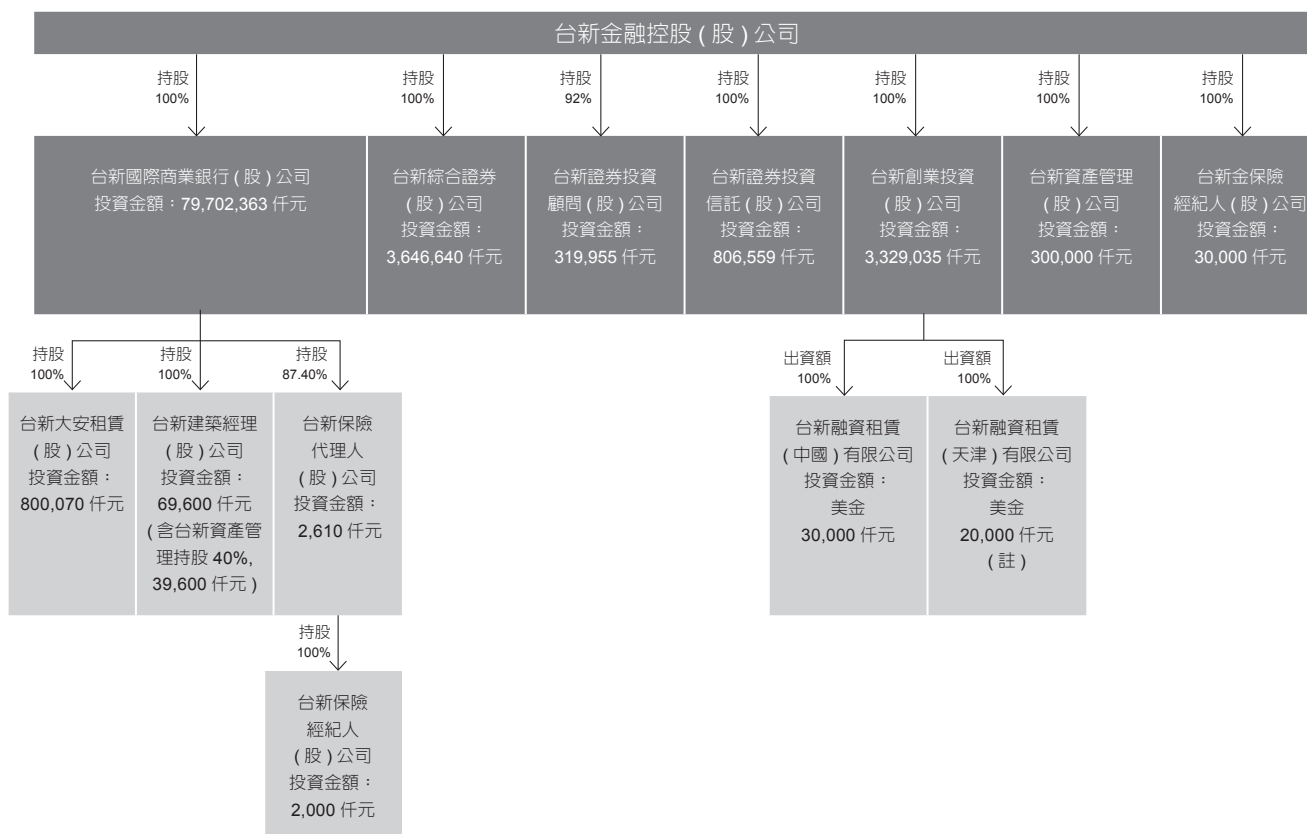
台新金融控股 ( 股 ) 公司

持股
100%

持股
100%

持股
92%

持股
100%

持股
100%

持股
100%

持股
100%

台新國際商業銀行 ( 股 ) 公司
投資金額：79,702,363 仟元

台新綜合證券
( 股 ) 公司
投資金額：
3,646,640 仟元

台新證券投資
顧問 ( 股 ) 公司
投資金額：
319,955 仟元

台新證券投資
信託 ( 股 ) 公司
投資金額：
806,559 仟元

台新創業投資
( 股 ) 公司
投資金額：
3,329,035 仟元

台新資產管理
( 股 ) 公司
投資金額：
300,000 仟元

台新金保險
經紀人 ( 股 ) 公司
投資金額：
30,000 仟元

持股
100%

持股
100%

持股
87.40%

台新大安租賃
( 股 ) 公司
投資金額：
800,070 仟元

台新建築經理
( 股 ) 公司
投資金額：
69,600 仟元
( 含台新資產管
理持股 40%,
39,600 仟元 )

台新保險
代理人
( 股 ) 公司
投資金額：
2,610 仟元

持股
100%

台新保險
經紀人
( 股 ) 公司
投資金額：
2,000 仟元

出資額
100%

出資額
100%

台新融資租賃
( 中國 ) 有限公司
投資金額：
美金
30,000 仟元

台新融資租賃
( 天津 ) 有限公司
投資金額：
美金
20,000 仟元
( 註 )